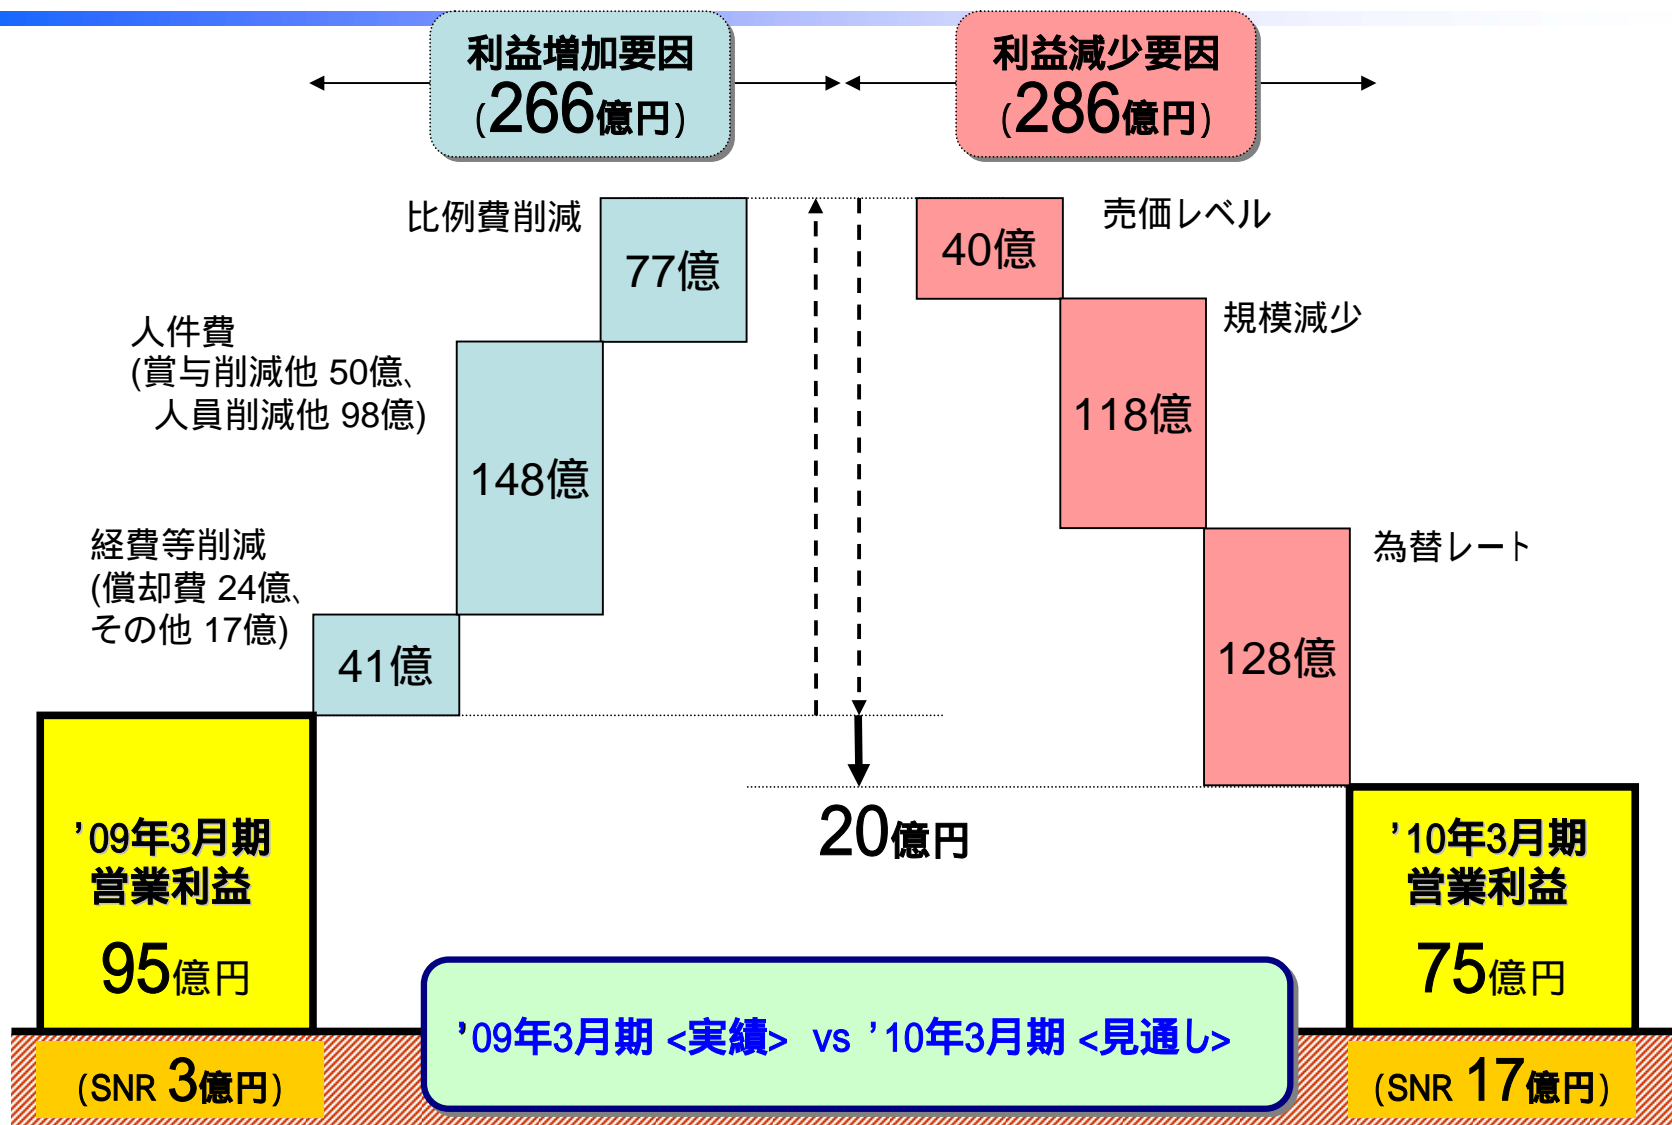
利益増加要因
(266億円)

利益減少要因
(286億円)

比例費削減

77億

人件費
(賞与削減他 50億、
人員削減他 98億)

148億

経費等削減
(償却費 24億、
その他 17億)

41億

40億

売価レベル

規模減少

118億

為替レート

128億

20億円

'09年3月期
営業利益
95億円

(SNR 3億円)

'10年3月期
営業利益
75億円

(SNR 17億円)

'09年3月期 <実績> vs '10年3月期 <見通し>